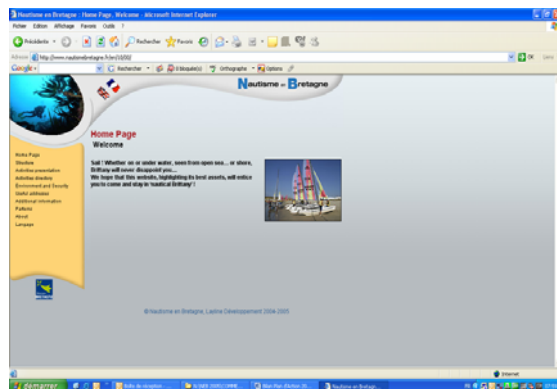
Nautisme en Bretagne | Home Page, Welcome - Microsoft Internet Explorer

Fichier Edition Affichage Favoris Outils ?

Précédente Rechercher Favoris

Adresse http://www.nautismebretagne.fr/en/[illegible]

Google Rechercher 0 bloqué(s) Orthographe Options

OK Liens

Nautisme en Bretagne

Home Page

Welcome

Home Page
Direction
Activities presentation
Activities directory
Environment and Security
Useful addresses
Additional information
Partners
About
Language

Sail ! Whether on or under water, seen from open sea... or shore, Brittany will never disappoint you...
We hope that this website, highlighting its best assets, will entice you to come and stay in 'nautical Brittany' !

© Nautisme en Bretagne, Lanline Développement 2004-2005

Internet

démarrer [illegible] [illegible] Nautisme en Bretagne...